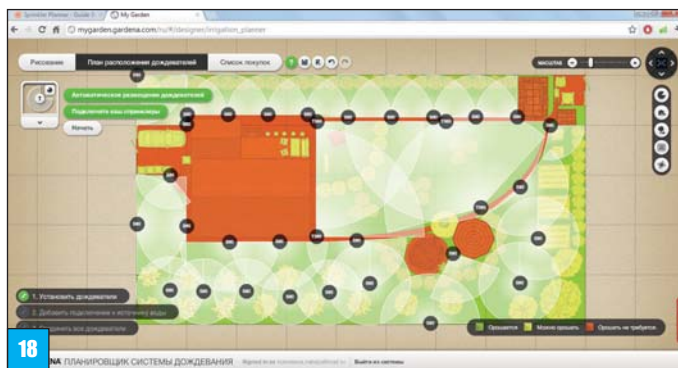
Sprinkler Planner - Guide 3 | My Garden

mygarden.gardena.com/ru/#/designer/irrigation_planner

Рисование | План расположения дождевателей | Список покупок

масштаб

Автоматическое размещение дождевателей

Подключите ваш спринклер

Начать

1. Установить дождеватели

2. Добавить подключение к источнику воды

3. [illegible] все дождеватели

Орошается | Можно орошать | Орошать не требуется

18

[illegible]NA ПЛАНИРОВЩИК СИСТЕМЫ ДОЖДЕВАНИЯ

Выйти из системы